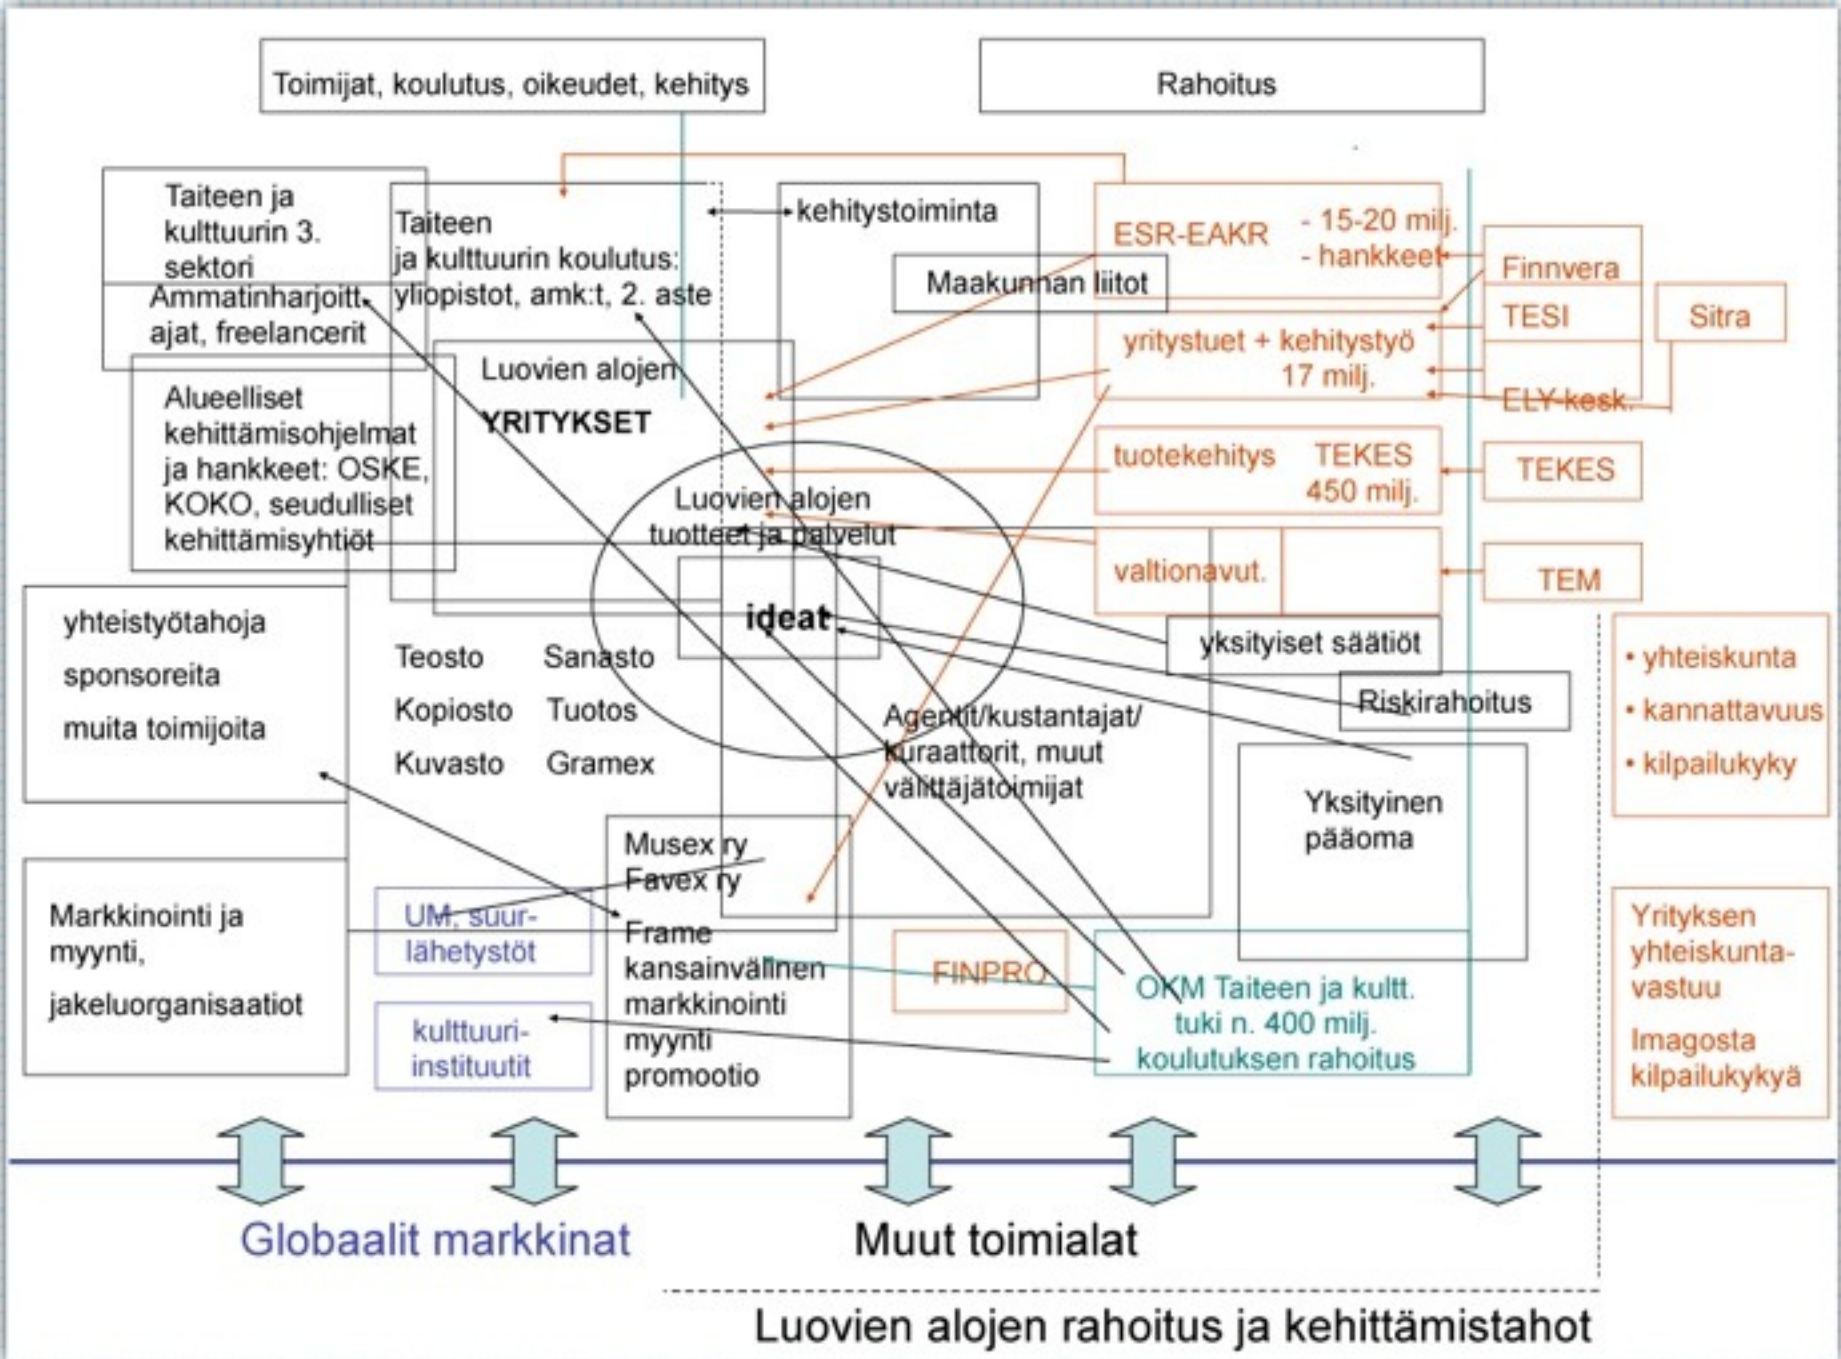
Toimijat, koulutus, oikeudet, kehitys

Rahoitus

Taiteen ja kulttuurin 3. sektori

Ammatinharjoittajat, freelancerit

Taiteen ja kulttuurin koulutus: yliopistot, amk:t, 2. aste

kehitystoiminta

Maakunnan liitot

ESR-EAKR - 15-20 milj. - hankkeet

Finnvera

TESI

Sitra

yritystuet + kehitystyö 17 milj.

ELY-kesk.

Alueelliset kehittämisohjelmat ja hankkeet: OSKE, KOKO, seudulliset kehittämisyhtiöt

Luovien alojen YRITYKSET

tuotekehitys TEKES 450 milj.

TEKES

Luovien alojen tuotteet ja palvelut

valtionavut.

TEM

ideat

yksityiset säätiöt

Riskirahoitus

yhteistyötahoja

sponsoreita

muita toimijoita

Teosto Sanasto

Kopiosto Tuotos

Kuvasto Gramex

Agentit/kustantajat/kuraattorit, muut välittäjätoimijat

Yksityinen pääoma

• yhteiskunta

• kannattavuus

• kilpailukyky

Musex ry

Favex ry

Markkinointi ja myynti,

jakeluorganisaatiot

UM, suurlähetystöt

Frame kansainvälinen markkinointi myynti promootio

FINPRO

OKM Taiteen ja kultt. tuki n. 400 milj. koulutuksen rahoitus

Yrityksen yhteiskuntavastuu

Imagosta kilpailukykyä

kulttuuri-instituutit

Globaalit markkinat

Muut toimialat

Luovien alojen rahoitus ja kehittämistahot